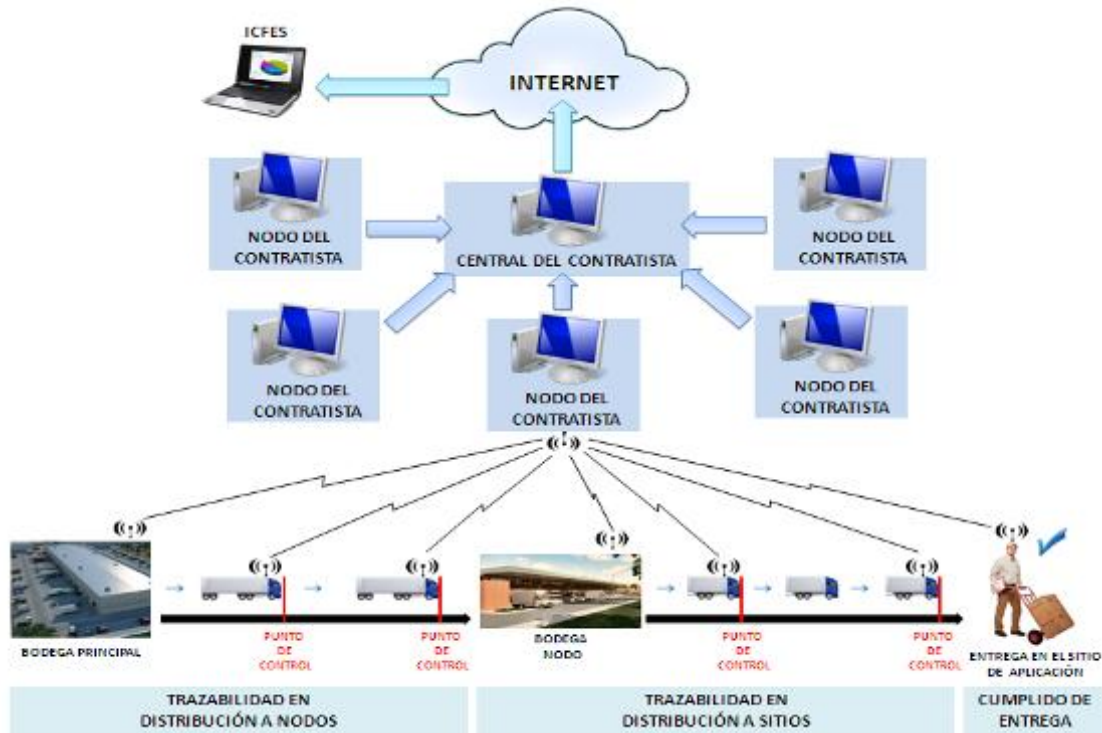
ICFES

INTERNET

NODO DEL CONTRATISTA

CENTRAL DEL CONTRATISTA

NODO DEL CONTRATISTA

NODO DEL CONTRATISTA

NODO DEL CONTRATISTA

NODO DEL CONTRATISTA

BODEGA PRINCIPAL

PUNTO DE CONTROL

PUNTO DE CONTROL

BODEGA NODO

PUNTO DE CONTROL

PUNTO DE CONTROL

ENTREGA EN EL SITIO DE APLICACIÓN

TRAZABILIDAD EN DISTRIBUCIÓN A NODOS

TRAZABILIDAD EN DISTRIBUCIÓN A SITIOS

CUMPLIDO DE ENTREGA